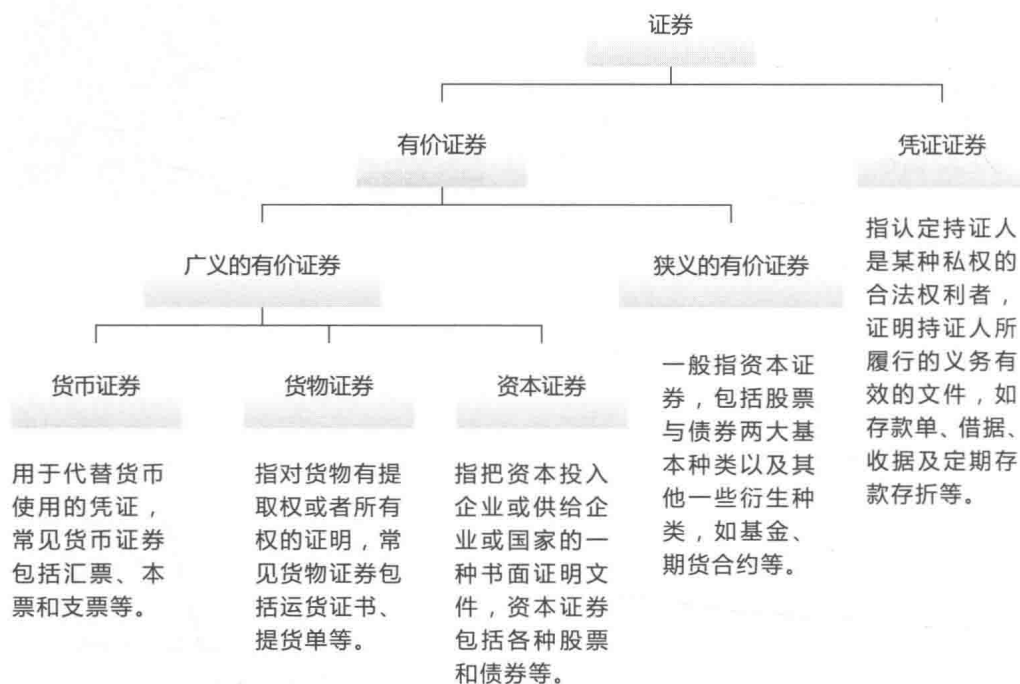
证券

有价证券

凭证证券

指认定持证人是某种私权的合法权利者，证明持证人所履行的义务有效的文件，如存款单、借据、收据及定期存款存折等。

广义的有价证券

狭义的有价证券

一般指资本证券，包括股票与债券两大基本种类以及其他一些衍生种类，如基金、期货合约等。

货币证券

用于代替货币使用的凭证，常见货币证券包括汇票、本票和支票等。

货物证券

指对货物有提取权或者所有权的证明，常见货物证券包括运货证书、提货单等。

资本证券

指把资本投入企业或供给企业或国家的一种书面证明文件，资本证券包括各种股票和债券等。